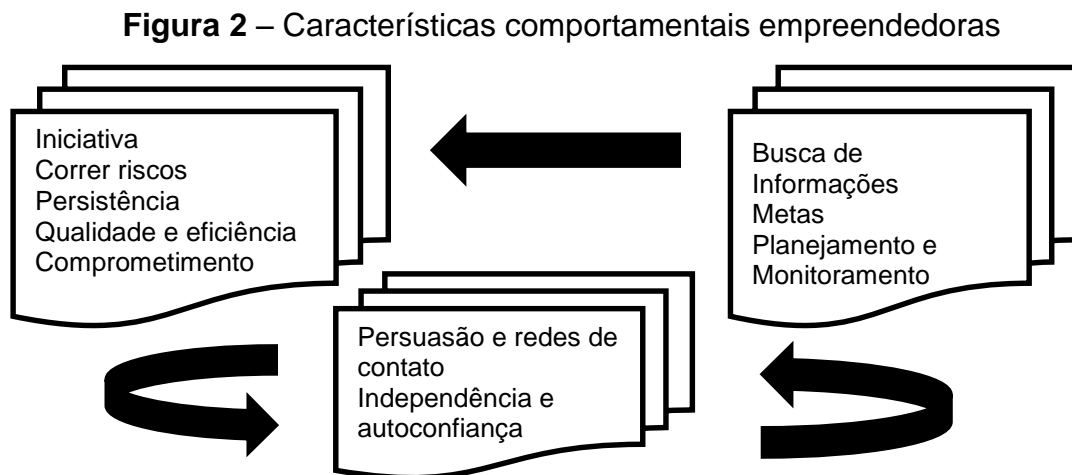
**Figura 2** – Características comportamentais empreendedoras

Iniciativa
Correr riscos
Persistência
Qualidade e eficiência
Comprometimento

Busca de Informações
Metas
Planejamento e Monitoramento

Persuasão e redes de contato
Independência e autoconfiança